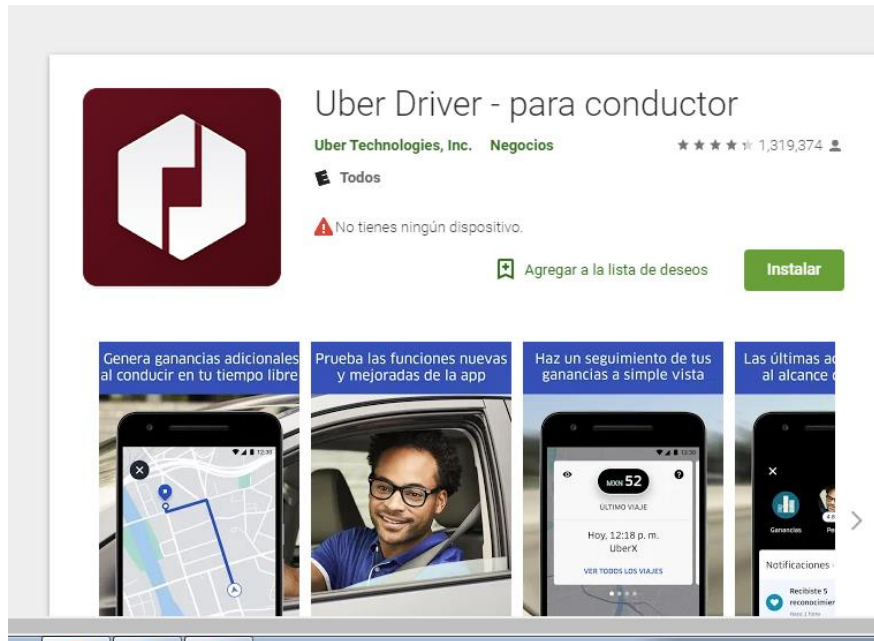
Uber Driver - para conductor

Uber Technologies, Inc. Negocios

1,319,374

Todos

No tienes ningún dispositivo.

Agregar a la lista de deseos

Instalar

Genera ganancias adicionales al conducir en tu tiempo libre

Prueba las funciones nuevas y mejoradas de la app

Haz un seguimiento de tus ganancias a simple vista

MXN 52

ÚLTIMO VIAJE

Hoy, 12:18 p. m.
UberX

VER TODOS LOS VIAJES

Las últimas a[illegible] al alcance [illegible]

Ganancias

Notificaciones

Recibiste 5 reconocimien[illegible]